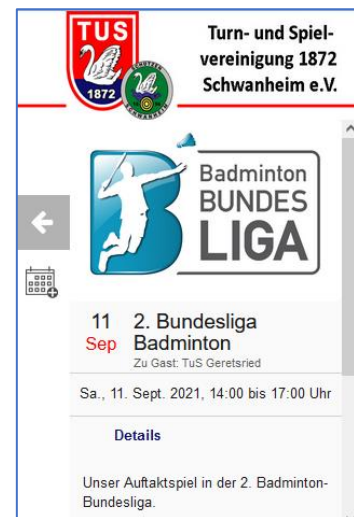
TUS
1872
Turn- und Spielvereinigung 1872 Schwanheim e.V.

Badminton
BUNDES
LIGA

11
Sep
2. Bundesliga Badminton
Zu Gast: TuS Geretsried

Sa., 11. Sept. 2021, 14:00 bis 17:00 Uhr

Details

Unser Auftaktspiel in der 2. Badminton-Bundesliga.